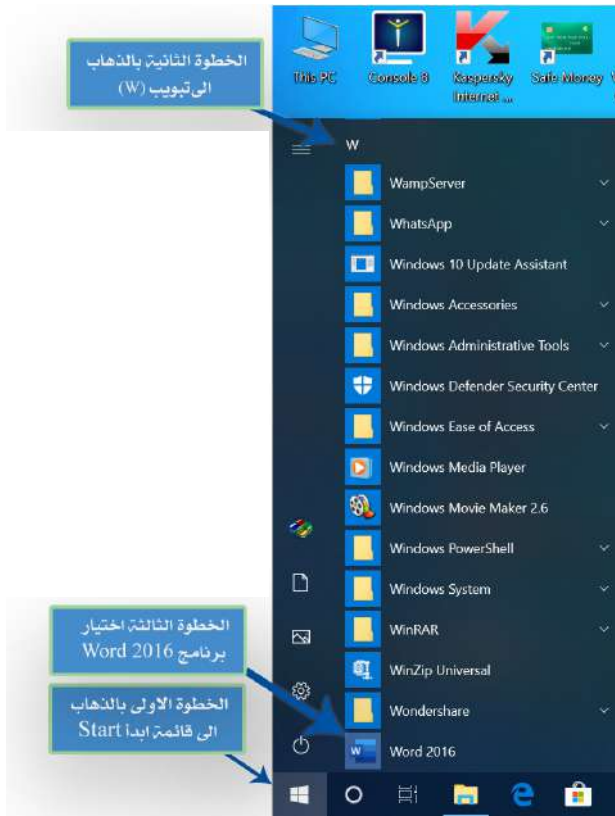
This PC
Console 8
Kaspersky Internet ...
Safe Money

الخطوة الثانية بالذهاب الى تبويب (W)

W

WampServer
WhatsApp
Windows 10 Update Assistant
Windows Accessories
Windows Administrative Tools
Windows Defender Security Center
Windows Ease of Access
Windows Media Player
Windows Movie Maker 2.6
Windows PowerShell
Windows System
WinRAR
WinZip Universal
Wondershare
Word 2016

الخطوة الثالثة اختيار برنامج Word 2016

الخطوة الاولى بالذهاب الى قائمة ابدأ Start